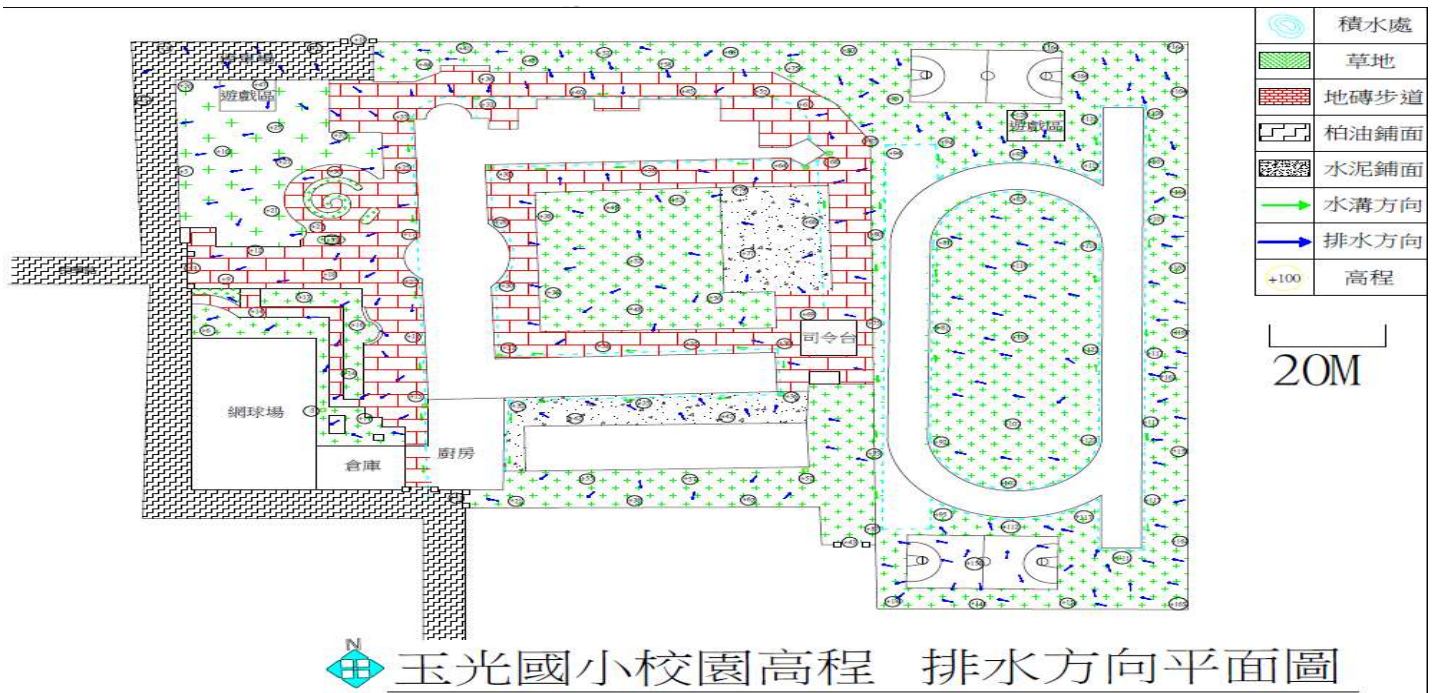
| | |
|---|---|
| | 積水處 |
| | 草地 |
| | 地磚步道 |
| | 柏油鋪面 |
| | 水泥鋪面 |
| | 水溝方向 |
| | 排水方向 |
| +100 | 高程 |

20M

遊戲區

遊戲區

司令台

網球場

倉庫

廚房

N

玉光國小校園高程 排水方向平面圖